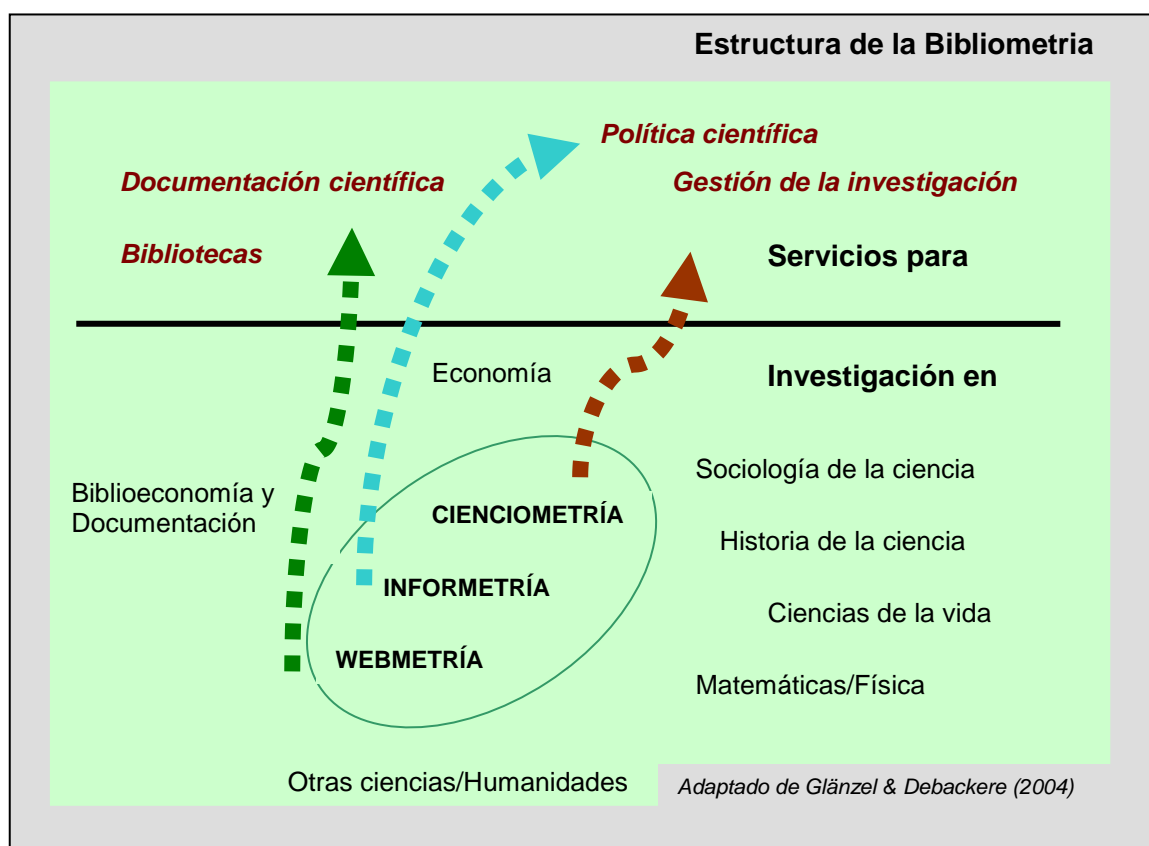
Estructura de la Bibliometria

Política científica

Documentación científica

Gestión de la investigación

Bibliotecas

Servicios para

Economía

Investigación en

Sociología de la ciencia

Biblioeconomía y Documentación

CIENCIOMETRÍA

Historia de la ciencia

INFORMETRÍA

Ciencias de la vida

WEBMETRÍA

Matemáticas/Física

Otras ciencias/Humanidades

Adaptado de Glänzel & Debackere (2004)